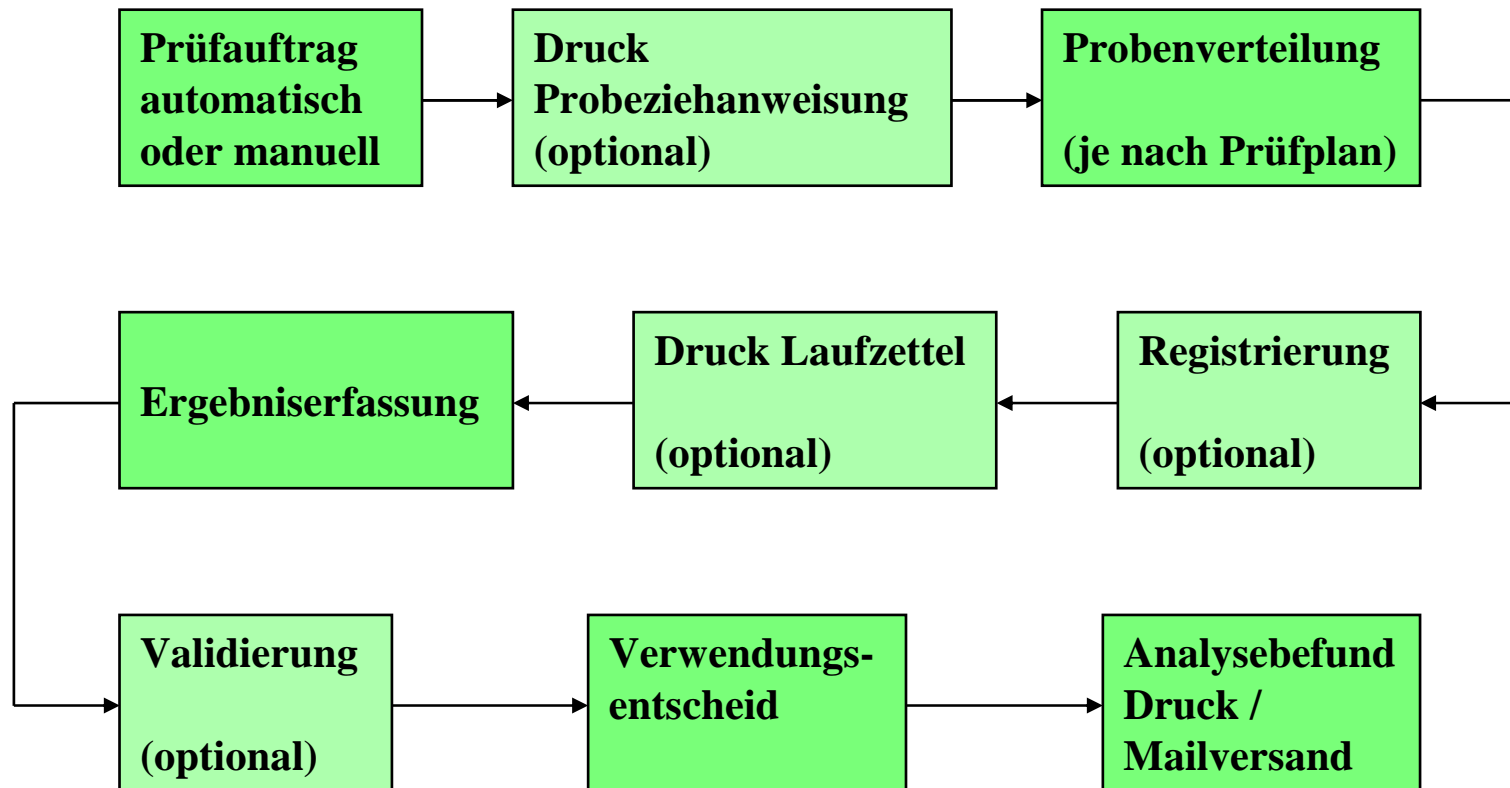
Prüfauftrag automatisch oder manuell

Druck Probeziehanweisung (optional)

Probenverteilung

(je nach Prüfplan)

Registrierung

(optional)

Druck Laufzettel

(optional)

Ergebniserfassung

Validierung

(optional)

Verwendungsentscheid

Analysebefund Druck / Mailversand